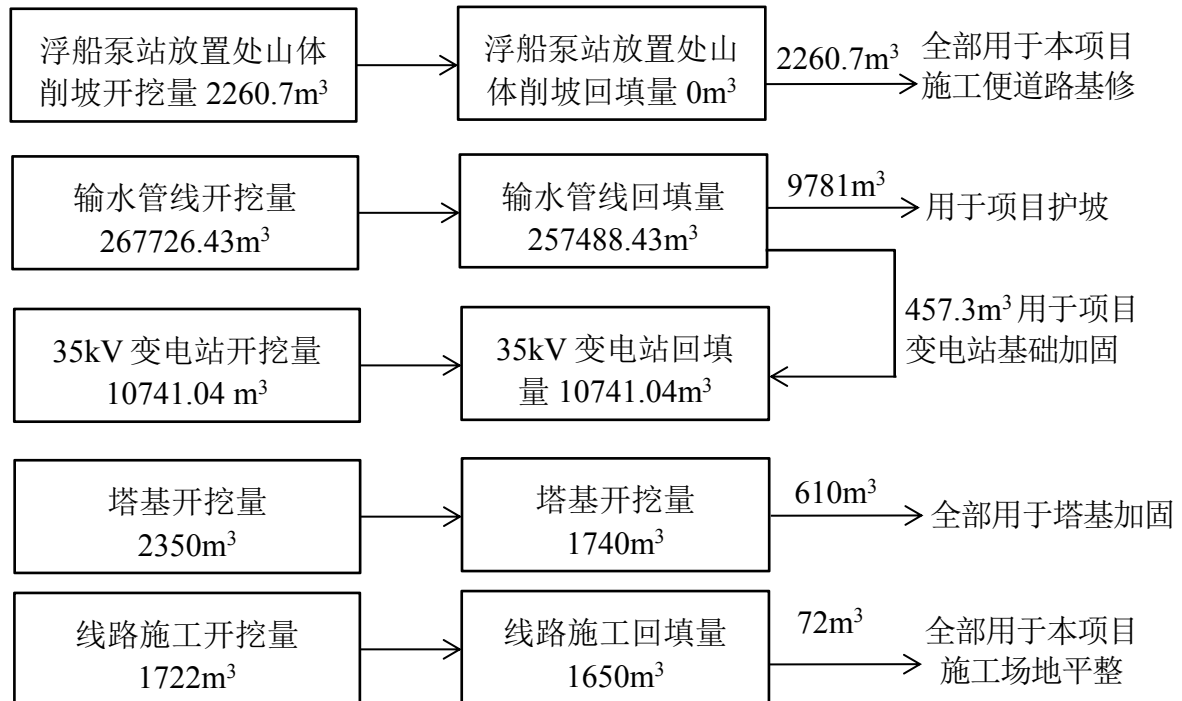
浮船泵站放置处山体削坡开挖量 2260.7m$^3$

浮船泵站放置处山体削坡回填量 0m$^3$

2260.7m$^3$

全部用于本项目施工便道路基修

输水管线开挖量 267726.43m$^3$

输水管线回填量 257488.43m$^3$

9781m$^3$

用于项目护坡

457.3m$^3$ 用于项目变电站基础加固

35kV 变电站开挖量 10741.04 m$^3$

35kV 变电站回填量 10741.04m$^3$

塔基开挖量 2350m$^3$

塔基开挖量 1740m$^3$

610m$^3$

全部用于塔基加固

线路施工开挖量 1722m$^3$

线路施工回填量 1650m$^3$

72m$^3$

全部用于本项目施工场地平整